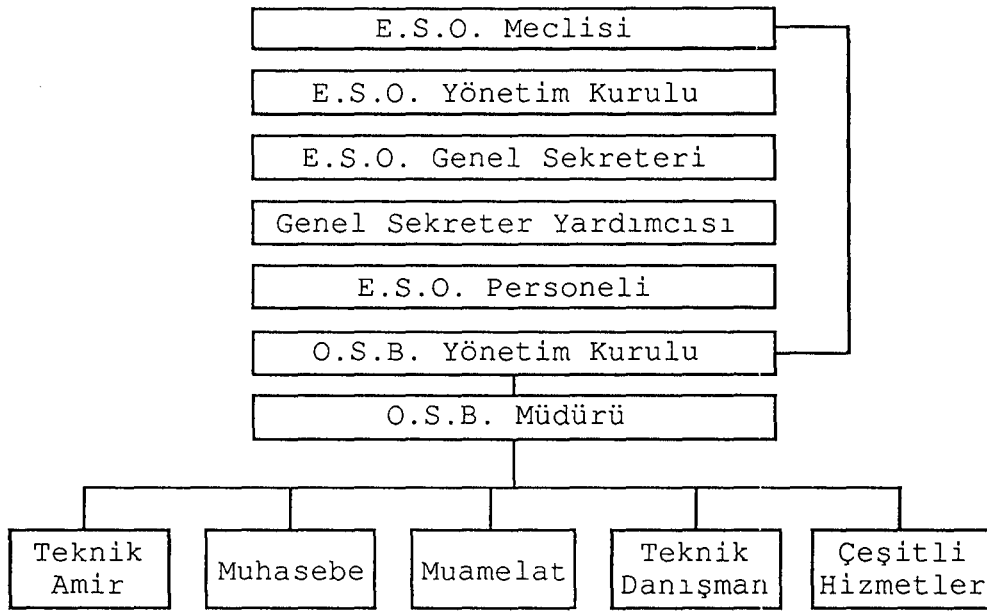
E.S.O. Meclisi

E.S.O. Yönetim Kurulu

E.S.O. Genel Sekreteri

Genel Sekreter Yardımcısı

E.S.O. Personeli

O.S.B. Yönetim Kurulu

O.S.B. Müdürü

Teknik Amir

Muhasebe

Muamelat

Teknik Danışman

Çeşitli Hizmetler